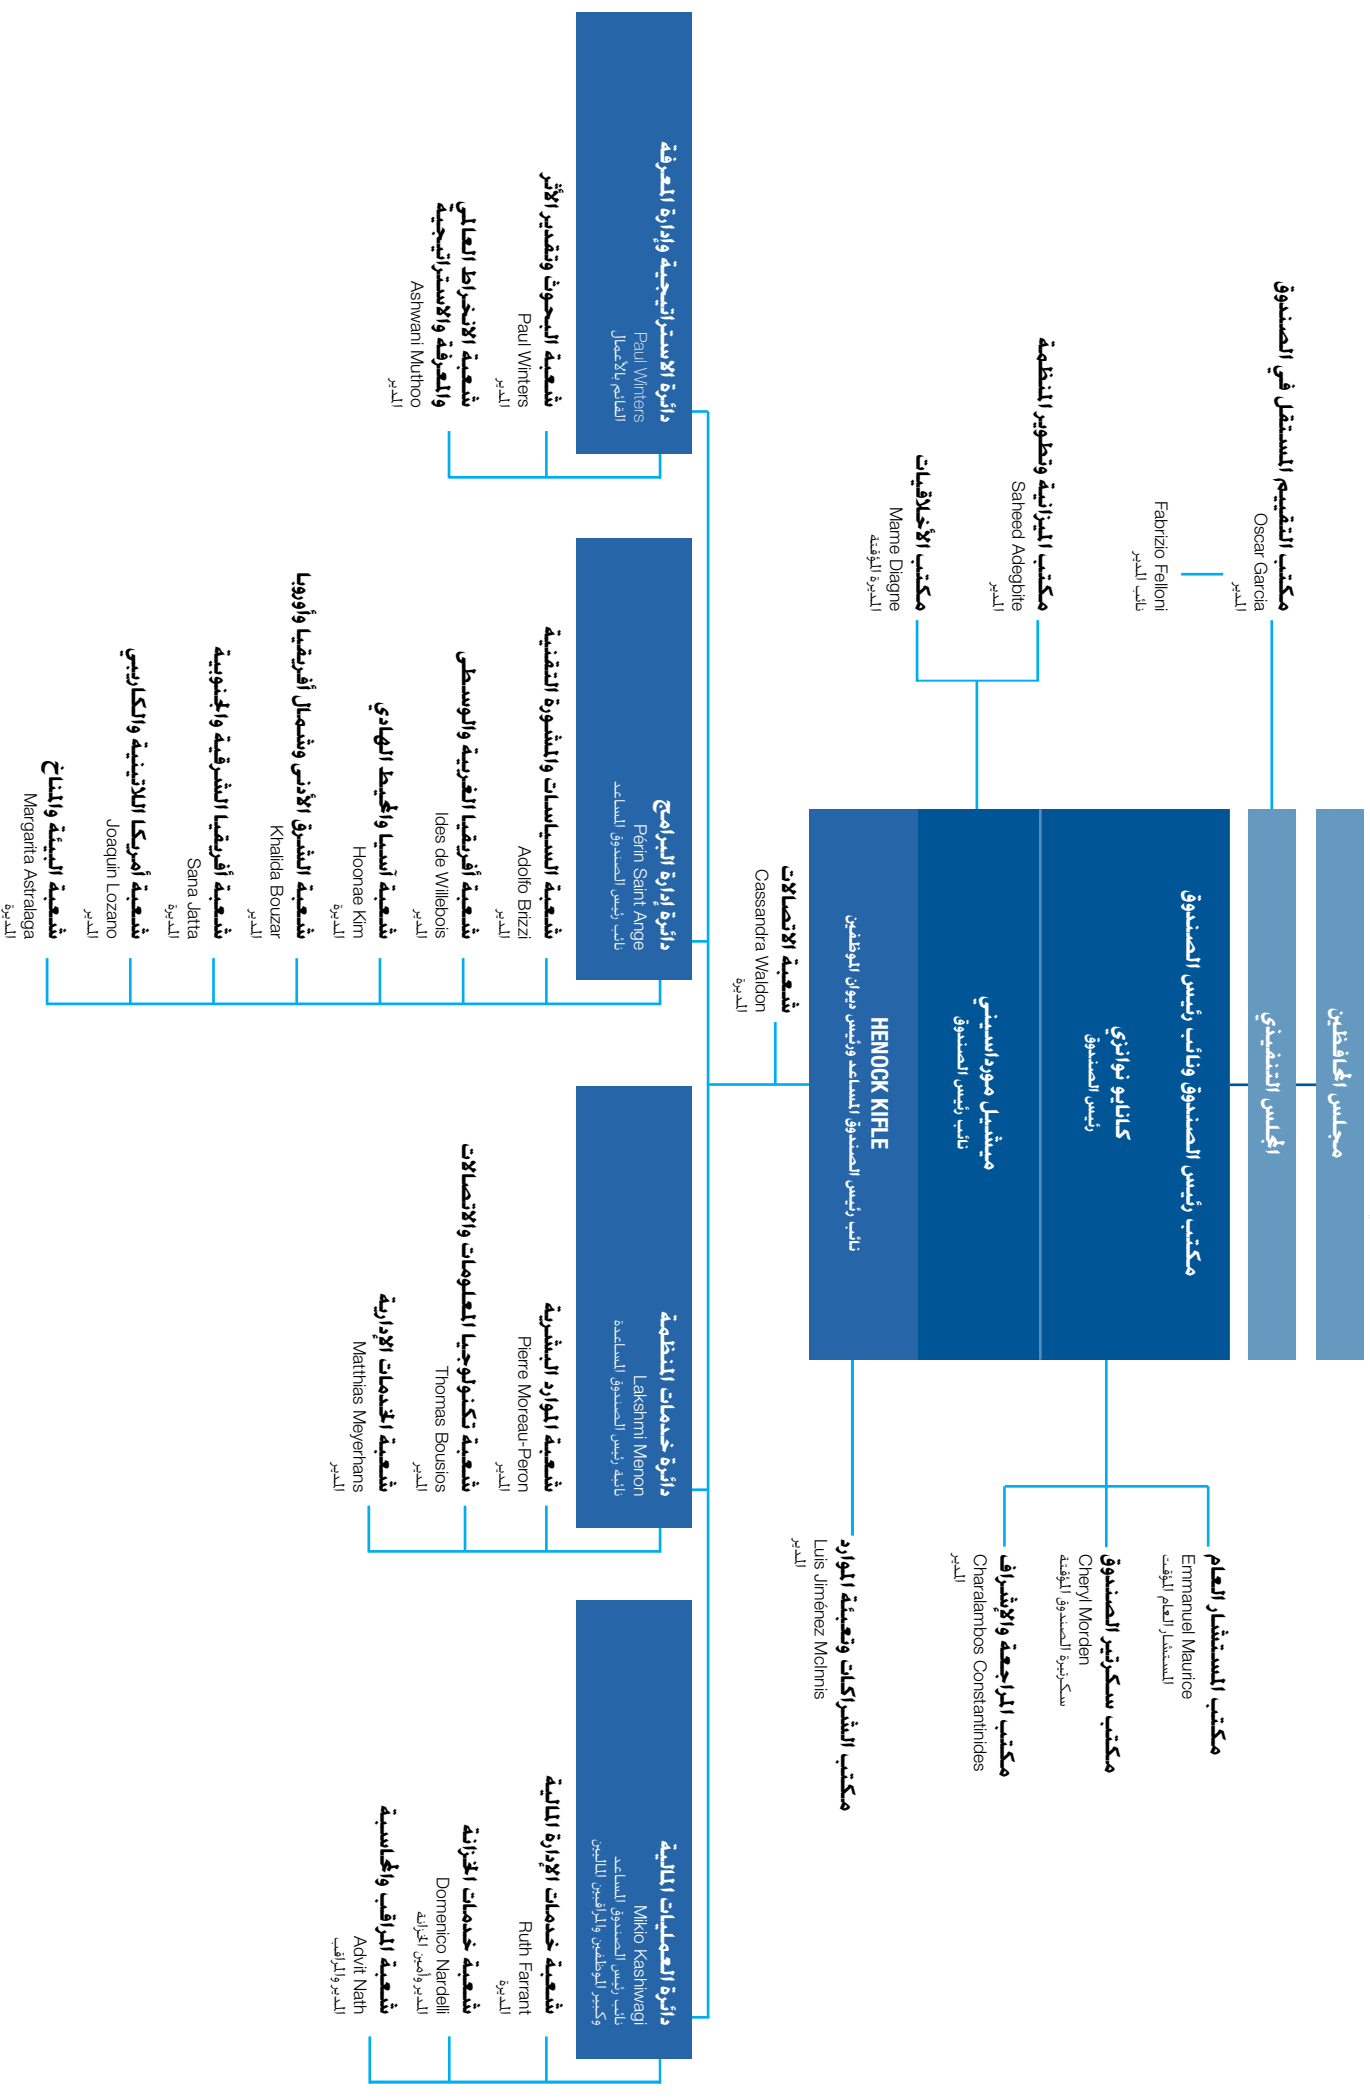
مجلس المحافظين

المجلس التنفيذي

مكتب رئيس الصندوق ونائب رئيس الصندوق

كاناي نوازي
رئيس الصندوق

ميشيل مورداسيني
نائب رئيس الصندوق

HENOCK KIFLE
نائب رئيس الصندوق المساعد ورئيس ديوان الموظفين

مكتب التقييم المستقل في الصندوق
Oscar Garcia
المدير
Fabrizio Felloni
نائب المدير

مكتب الميزانية وتطوير المنظمة
Saheed Adegbite
المدير

مكتب الأخلاقيات
Mame Diagne
المديرة المؤقتة

مكتب المستشار العام
Emmanuel Maurice
المستشار العام المؤقت

مكتب سكرتير الصندوق
Cheryl Morden
سكرتيرة الصندوق المؤقتة

مكتب المراجعة والإشراف
Charalambos Constantinides
المدير

مكتب الشراكات وتعبئة الموارد
Luis Jiménez McInnis
المدير

شعبة الاتصالات
Cassandra Waldon
المديرة

دائرة الاستراتيجية وإدارة المعرفة
Paul Winters
القائم بالأعمال

شعبة البحوث وتقدير الأثر
Paul Winters
المدير

شعبة الانخراط العالمي والمعرفة والاستراتيجية
Ashwani Muthoo
المدير

دائرة إدارة البرامج
Périn Saint Ange
نائب رئيس الصندوق المساعد

شعبة السياسات والمشورة التقنية
Adolfo Brizzi
المدير

شعبة أفريقيا الغربية والوسطى
Ides de Willebois
المدير

شعبة آسيا والمحيط الهادي
Hoonae Kim
المديرة

شعبة الشرق الأدنى وشمال أفريقيا وأوروبا
Khalida Bouzar
المدير

شعبة أفريقيا الشرقية والجنوبية
Sana Jatta
المديرة

شعبة أمريكا اللاتينية والكاريبي
Joaquin Lozano
المدير

شعبة البيئة والمناخ
Margarita Astralaga
المديرة

دائرة خدمات المنظمة
Lakshmi Menon
نائبة رئيس الصندوق المساعدة

شعبة الموارد البشرية
Pierre Moreau-Peron
المدير

شعبة تكنولوجيا المعلومات والاتصالات
Thomas Bousios
المدير

شعبة الخدمات الإدارية
Matthias Meyerhans
المدير

دائرة العمليات المالية
Mikio Kashiwagi
نائب رئيس الصندوق المساعد وكبير الموظفين الماليين والمراقبين الماليين

شعبة خدمات الإدارة المالية
Ruth Farrant
المديرة

شعبة خدمات الخزانة
Domenico Nardelli
المدير وأمين الخزانة

شعبة المراقب والمحاسبة
Advit Nath
المدير والمراقب